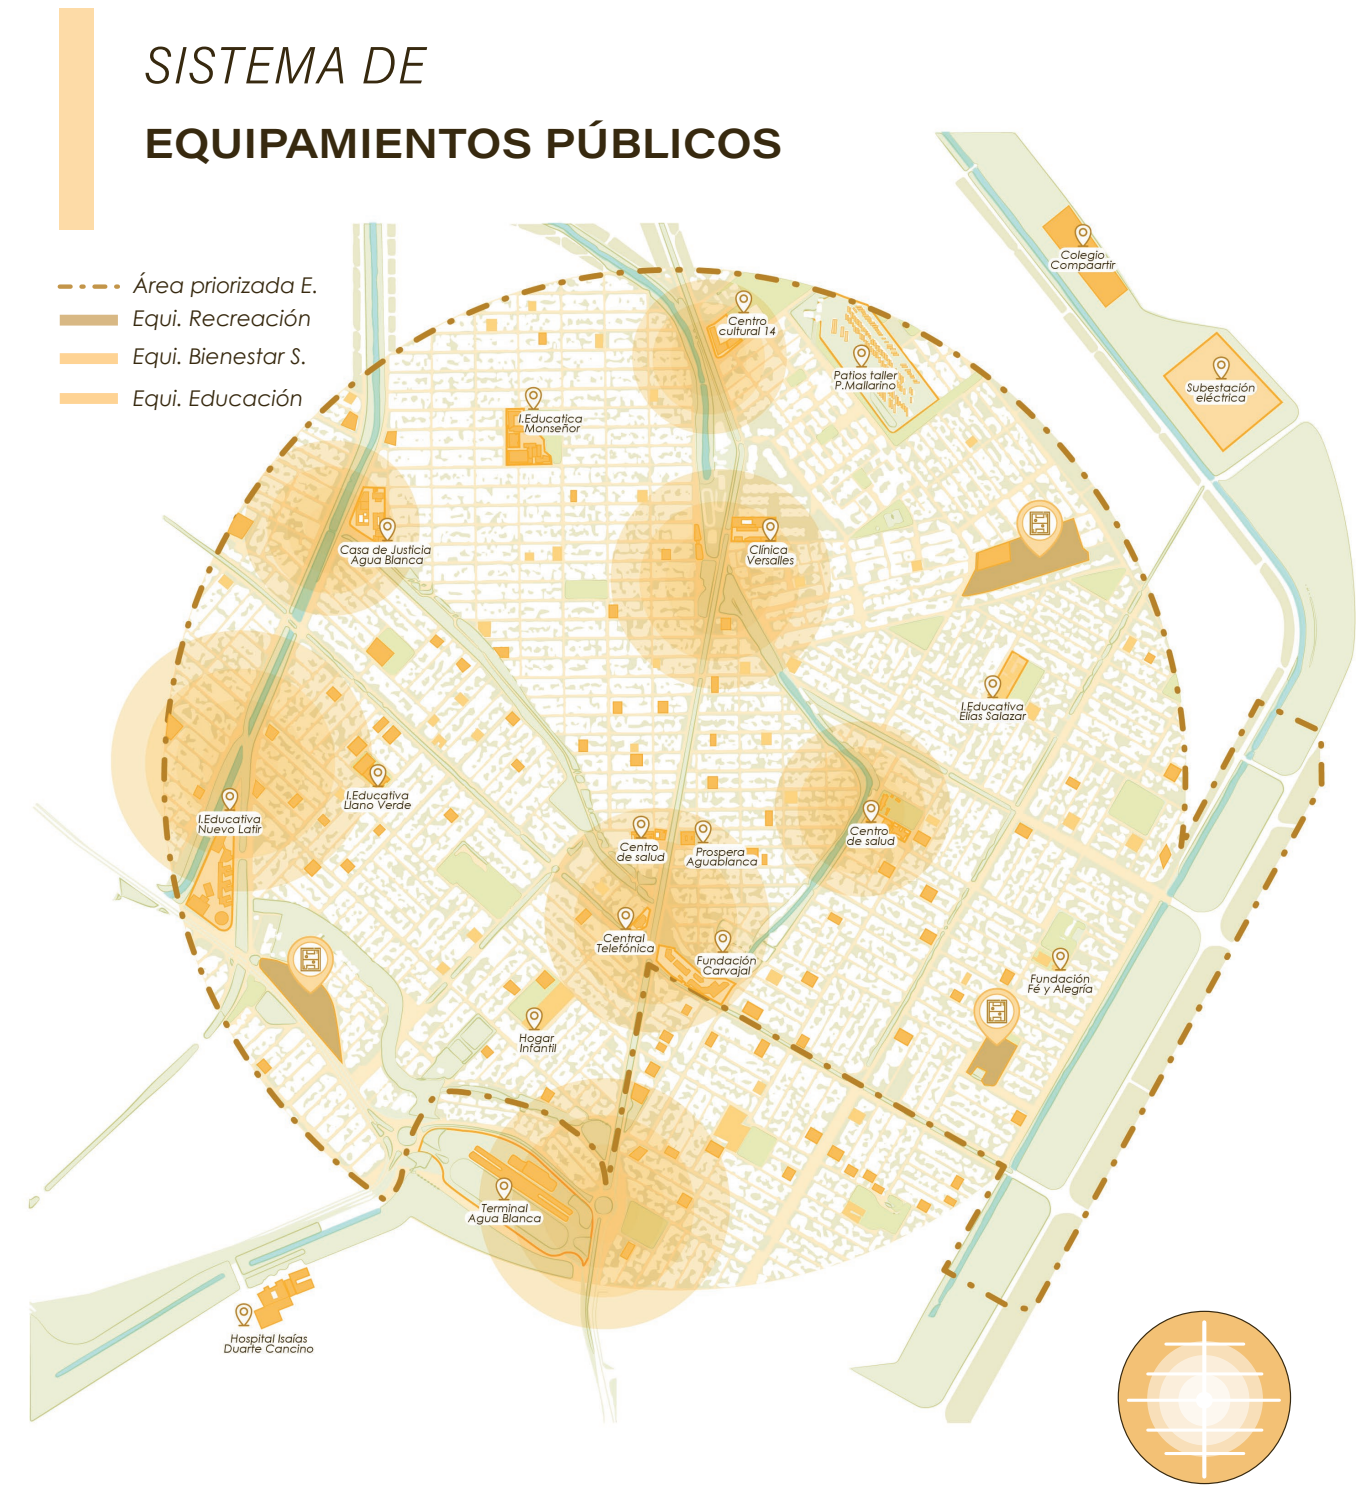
SISTEMA DE

EQUIPAMIENTOS PÚBLICOS

Área priorizada E.
Equi. Recreación
Equi. Bienestar S.
Equi. Educación

Colegio Compaartir

Centro cultural 14

Patios taller P.Mallarino

Subestación eléctrica

I.Educatica Monseñor

Casa de Justicia Agua Blanca

Clínica Versalles

I.Educativa Elías Salazar

I.Educativa Llano Verde

I.Educativa Nuevo Latir

Centro de salud

Prospera Aguablanca

Centro de salud

Central Telefónica

Fundación Carvajal

Fundación Fé y Alegría

Hogar Infantil

Terminal Agua Blanca

Hospital Isaías Duarte Cancino